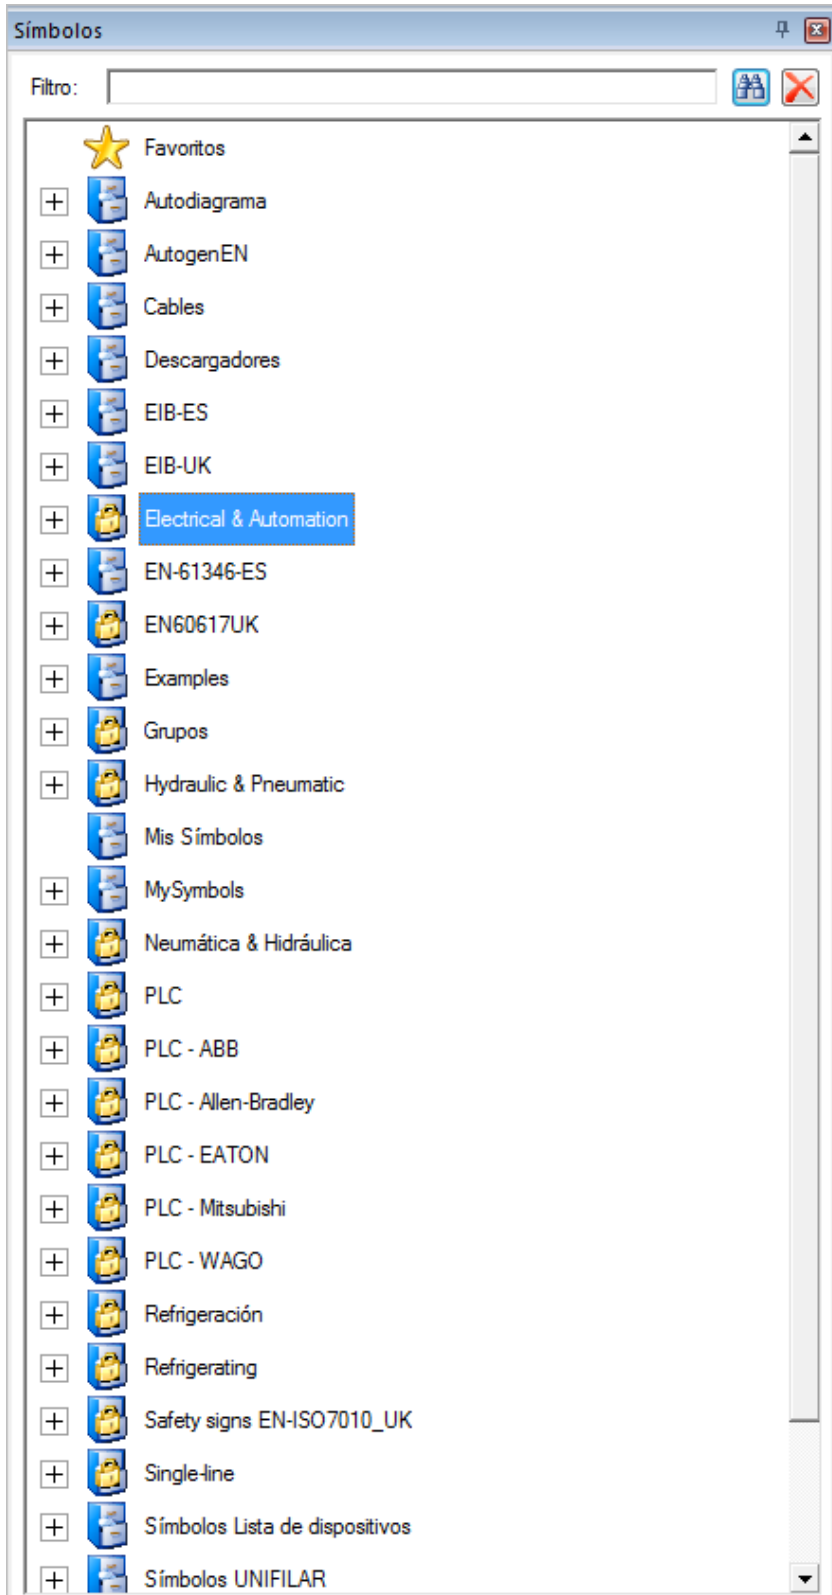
Símbolos

Filtro:

Favoritos
Autodiagrama
AutogenEN
Cables
Descargadores
EIB-ES
EIB-UK
Electrical & Automation
EN-61346-ES
EN60617UK
Examples
Grupos
Hydraulic & Pneumatic
Mis Símbolos
MySymbols
Neumática & Hidráulica
PLC
PLC - ABB
PLC - Allen-Bradley
PLC - EATON
PLC - Mitsubishi
PLC - WAGO
Refrigeración
Refrigerating
Safety signs EN-ISO7010_UK
Single-line
Símbolos Lista de dispositivos
Símbolos UNIFILAR